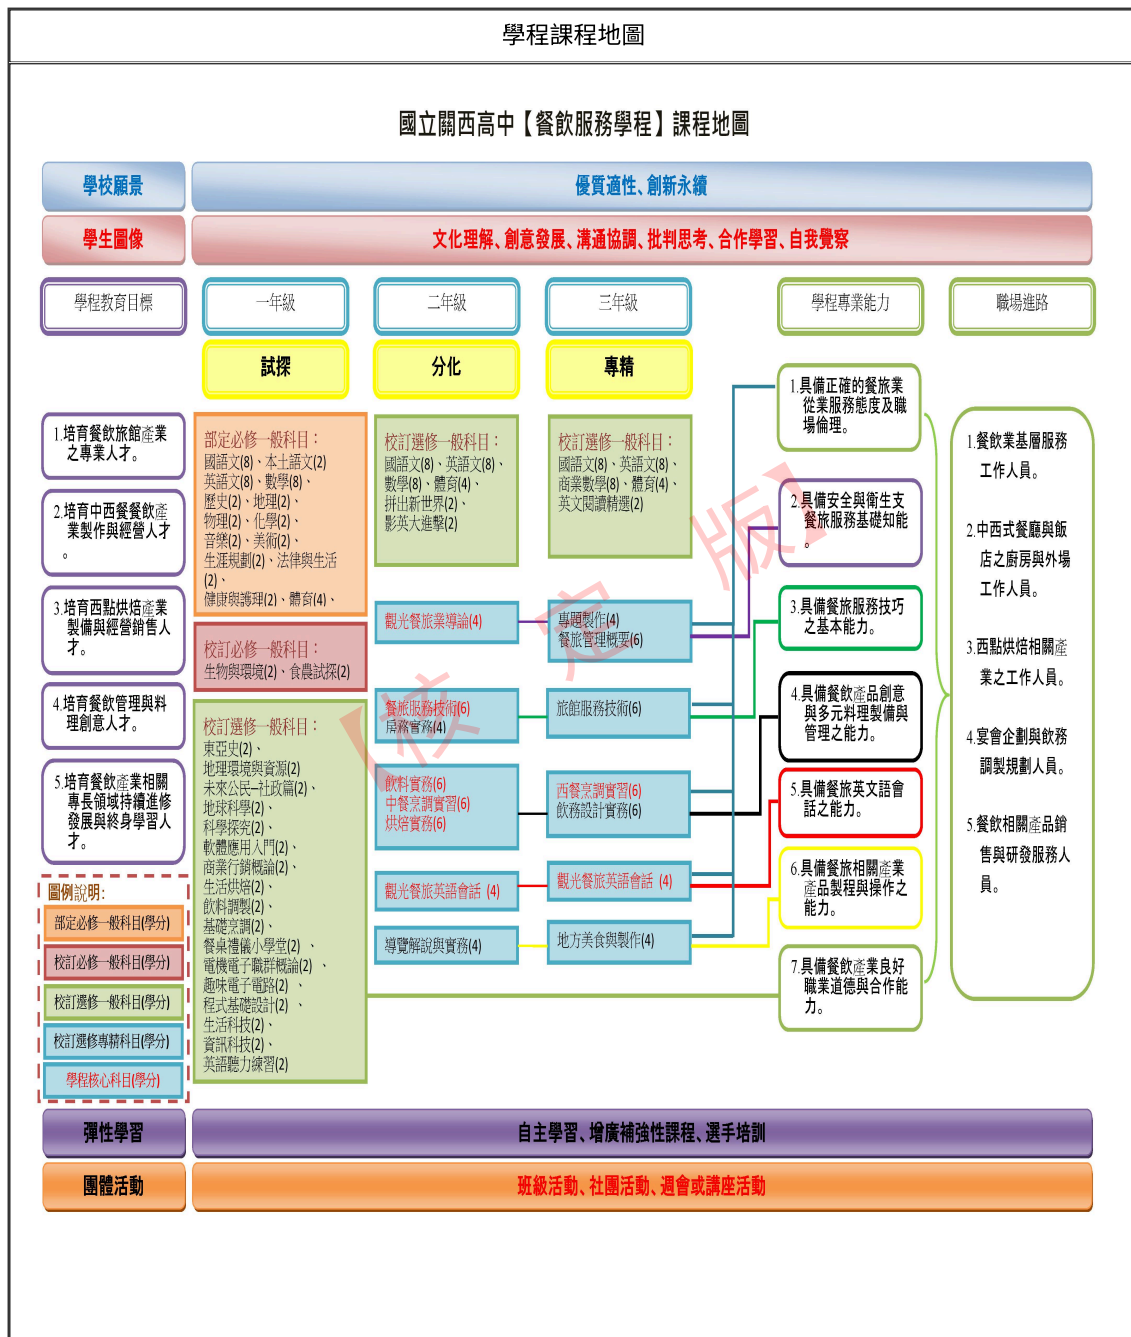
學程課程地圖

國立關西高中【餐飲服務學程】課程地圖

學校願景
優質適性、創新永續

學生圖像
文化理解、創意發展、溝通協調、批判思考、合作學習、自我覺察

學程教育目標

1.培育餐飲旅館產業之專業人才。

2.培育中西餐飲產業製作與經營人才。

3.培育西點烘焙產業製備與經營銷售人才。

4.培育餐飲管理與料理創意人才。

5.培育餐飲產業相關專長領域持續進修發展與終身學習人才。

圖例說明:
部定必修一般科目(學分)
校訂必修一般科目(學分)
校訂選修一般科目(學分)
校訂選修專精科目(學分)
學程核心科目(學分)

一年級
試探

部定必修一般科目:
國語文(8)、本土語文(2)
英語文(8)、數學(8)、
歷史(2)、地理(2)、
物理(2)、化學(2)、
音樂(2)、美術(2)、
生涯規劃(2)、法律與生活(2)、
健康與護理(2)、體育(4)、

校訂必修一般科目:
生物與環境(2)、食農試探(2)

校訂選修一般科目:
東亞史(2)、
地理環境與資源(2)
未來公民-社政篇(2)、
地球科學(2)、
科學探究(2)、
軟體應用入門(2)、
商業行銷概論(2)、
生活烘焙(2)、
飲料調製(2)、
基礎烹調(2)、
餐桌禮儀小學堂(2)、
電機電子職群概論(2)、
趣味電子電路(2)、
程式基礎設計(2)、
生活科技(2)、
資訊科技(2)、
英語聽力練習(2)

二年級
分化

校訂選修一般科目:
國語文(8)、英語文(8)、
數學(8)、體育(4)、
拼出新世界(2)、
影英大進擊(2)

觀光餐旅業導論(4)

餐旅服務技術(6)
房務實務(4)

飲料實務(6)
中餐烹調實習(6)
烘焙實務(6)

觀光餐旅英語會話 (4)

導覽解說與實務(4)

三年級
專精

校訂選修一般科目:
國語文(8)、英語文(8)、
商業數學(8)、體育(4)、
英文閱讀精選(2)

專題製作(4)
餐旅管理概要(6)

旅館服務技術(6)

西餐烹調實習(6)
飲務設計實務(6)

觀光餐旅英語會話 (4)

地方美食與製作(4)

學程專業能力

1.具備正確的餐旅業從業服務態度及職場倫理。

2.具備安全與衛生支餐旅服務基礎知能。

3.具備餐旅服務技巧之基本能力。

4.具備餐飲產品創意與多元料理製備與管理之能力。

5.具備餐旅英文語會話之能力。

6.具備餐旅相關產業產品製程與操作之能力。

7.具備餐飲產業良好職業道德與合作能力。

職場進路

1.餐飲業基層服務工作人員。

2.中西式餐廳與飯店之廚房與外場工作人員。

3.西點烘焙相關產業之工作人員。

4.宴會企劃與飲務調製規劃人員。

5.餐飲相關產品銷售與研發服務人員。

彈性學習
自主學習、增廣補強性課程、選手培訓

團體活動
班級活動、社團活動、週會或講座活動

校定版